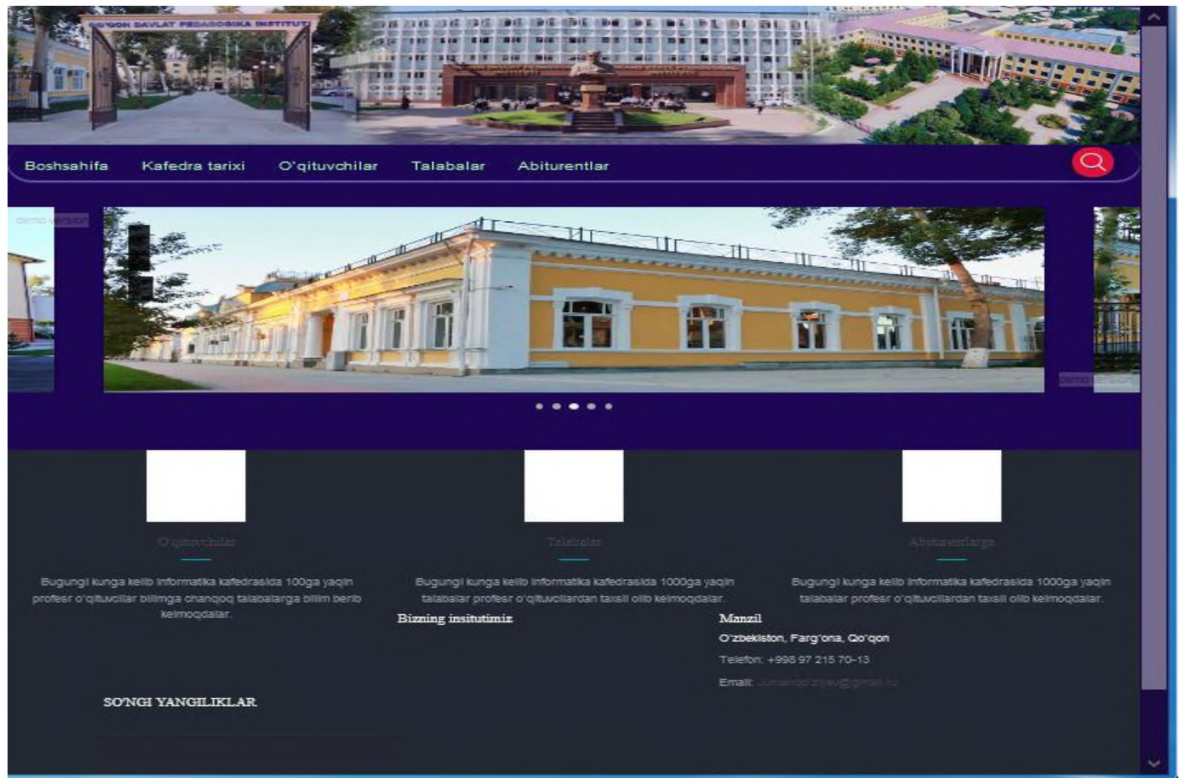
QO'QON DAVLAT PEDAGOGIKA INSTITUTI

Boshsahifa Kafedra tarixi O'qituvchilar Talabalar Abiturentlar

demo version

demo version

O'qituvchilar

Bugungi kunga kelib informatika kafedrasida 100ga yaqin profesr o'qituvcilar bilimga chanqoq talabalarga bilim berib kelmoqdalar.

Talabalar

Bugungi kunga kelib informatika kafedrasida 1000ga yaqin talabalar profesr o'qituvcilardan taxsil olib kelmoqdalar.

Abiturentlarga

Bugungi kunga kelib informatika kafedrasida 1000ga yaqin talabalar profesr o'qituvcilardan taxsil olib kelmoqdalar.

Bizning insitutimiz

Manzil

O'zbekiston, Farg'ona, Qo'qon

Telefon: +998 97 215 70-13

Email: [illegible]@gmail.ru

SO'NGI YANGILIKLAR